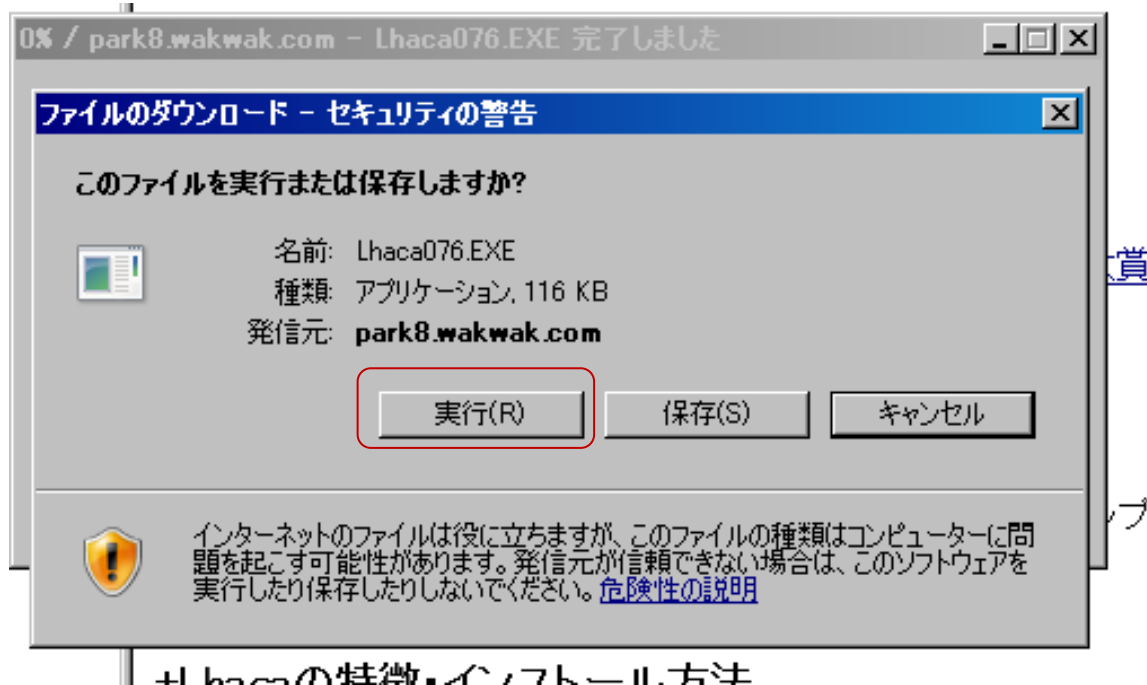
0% / park8.wakwak.com - Lhaca076.EXE 完了しました

ファイルのダウンロード - セキュリティの警告

このファイルを実行または保存しますか?

名前: Lhaca076.EXE
種類: アプリケーション, 116 KB
発信元: park8.wakwak.com

実行(R) 保存(S) キャンセル

インターネットのファイルは役に立ちますが、このファイルの種類はコンピューターに問題を起こす可能性があります。発信元が信頼できない場合は、このソフトウェアを実行したり保存したりしないでください。危険性の説明

賞

ルプ

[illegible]Lhacaの特徴・インストール方法